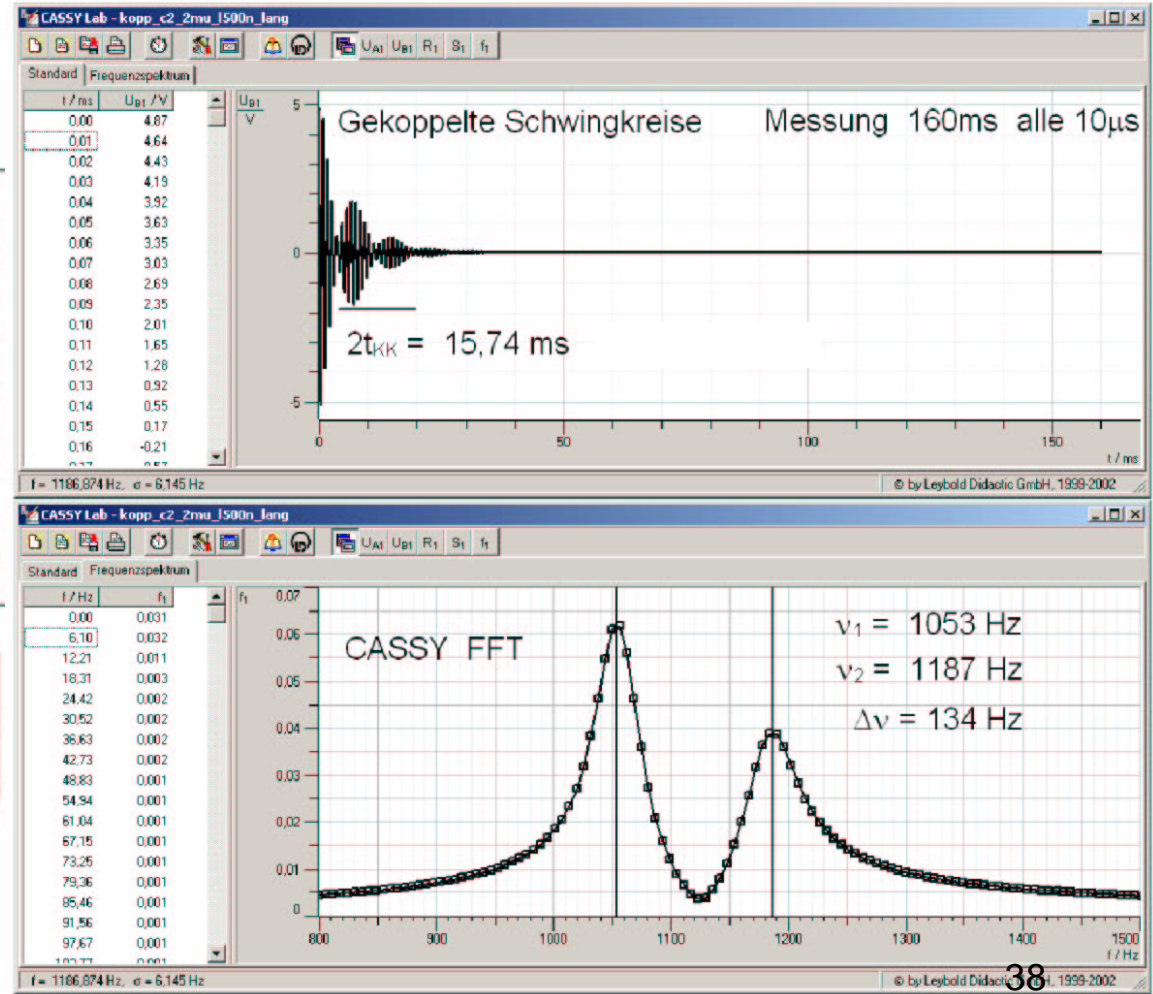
CASSY Lab - kopp_c2_2mu_l500n_lang

Standard | Frequenzspektrum

| t / ms | $U_{B1}$ / V |
|---|---|
| 0,00 | 4,87 |
| 0,01 | 4,64 |
| 0,02 | 4,43 |
| 0,03 | 4,19 |
| 0,04 | 3,92 |
| 0,05 | 3,63 |
| 0,06 | 3,35 |
| 0,07 | 3,03 |
| 0,08 | 2,69 |
| 0,09 | 2,35 |
| 0,10 | 2,01 |
| 0,11 | 1,65 |
| 0,12 | 1,28 |
| 0,13 | 0,92 |
| 0,14 | 0,55 |
| 0,15 | 0,17 |
| 0,16 | -0,21 |

$U_{B1}$ V

5
0
-5

Gekoppelte Schwingkreise

Messung 160ms alle 10µs

$2t_{KK}$ = 15,74 ms

0 50 100 150 t / ms

f = 1186,874 Hz, σ = 6,145 Hz

© by Leybold Didactic GmbH, 1999-2002

CASSY Lab - kopp_c2_2mu_l500n_lang

Standard | Frequenzspektrum

| f / Hz | $f_1$ |
|---|---|
| 0,00 | 0,031 |
| 6,10 | 0,032 |
| 12,21 | 0,011 |
| 18,31 | 0,003 |
| 24,42 | 0,002 |
| 30,52 | 0,002 |
| 36,63 | 0,002 |
| 42,73 | 0,002 |
| 48,83 | 0,001 |
| 54,94 | 0,001 |
| 61,04 | 0,001 |
| 67,15 | 0,001 |
| 73,25 | 0,001 |
| 79,36 | 0,001 |
| 85,46 | 0,001 |
| 91,56 | 0,001 |
| 97,67 | 0,001 |

$f_1$

0,07
0,06
0,05
0,04
0,03
0,02
0,01
0

CASSY FFT

$\nu_1$ = 1053 Hz
$\nu_2$ = 1187 Hz
$\Delta\nu$ = 134 Hz

800 900 1000 1100 1200 1300 1400 1500 f / Hz

f = 1186,874 Hz, σ = 6,145 Hz

© by Leybold Didactic GmbH, 1999-2002

38